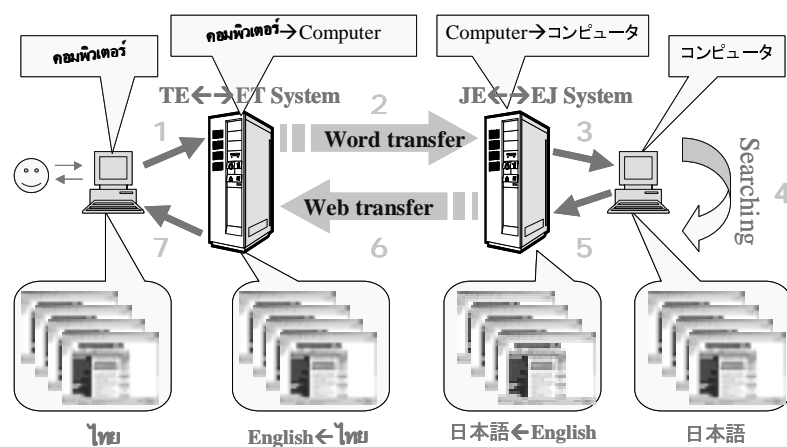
คอมพิวเตอร์

คอมพิวเตอร์→Computer

Computer→コンピュータ

コンピュータ

TE←→ET System

JE←→EJ System

1

2

Word transfer

3

Searching

4

7

Web transfer

6

5

ไทย

English←ไทย

日本語←English

日本語